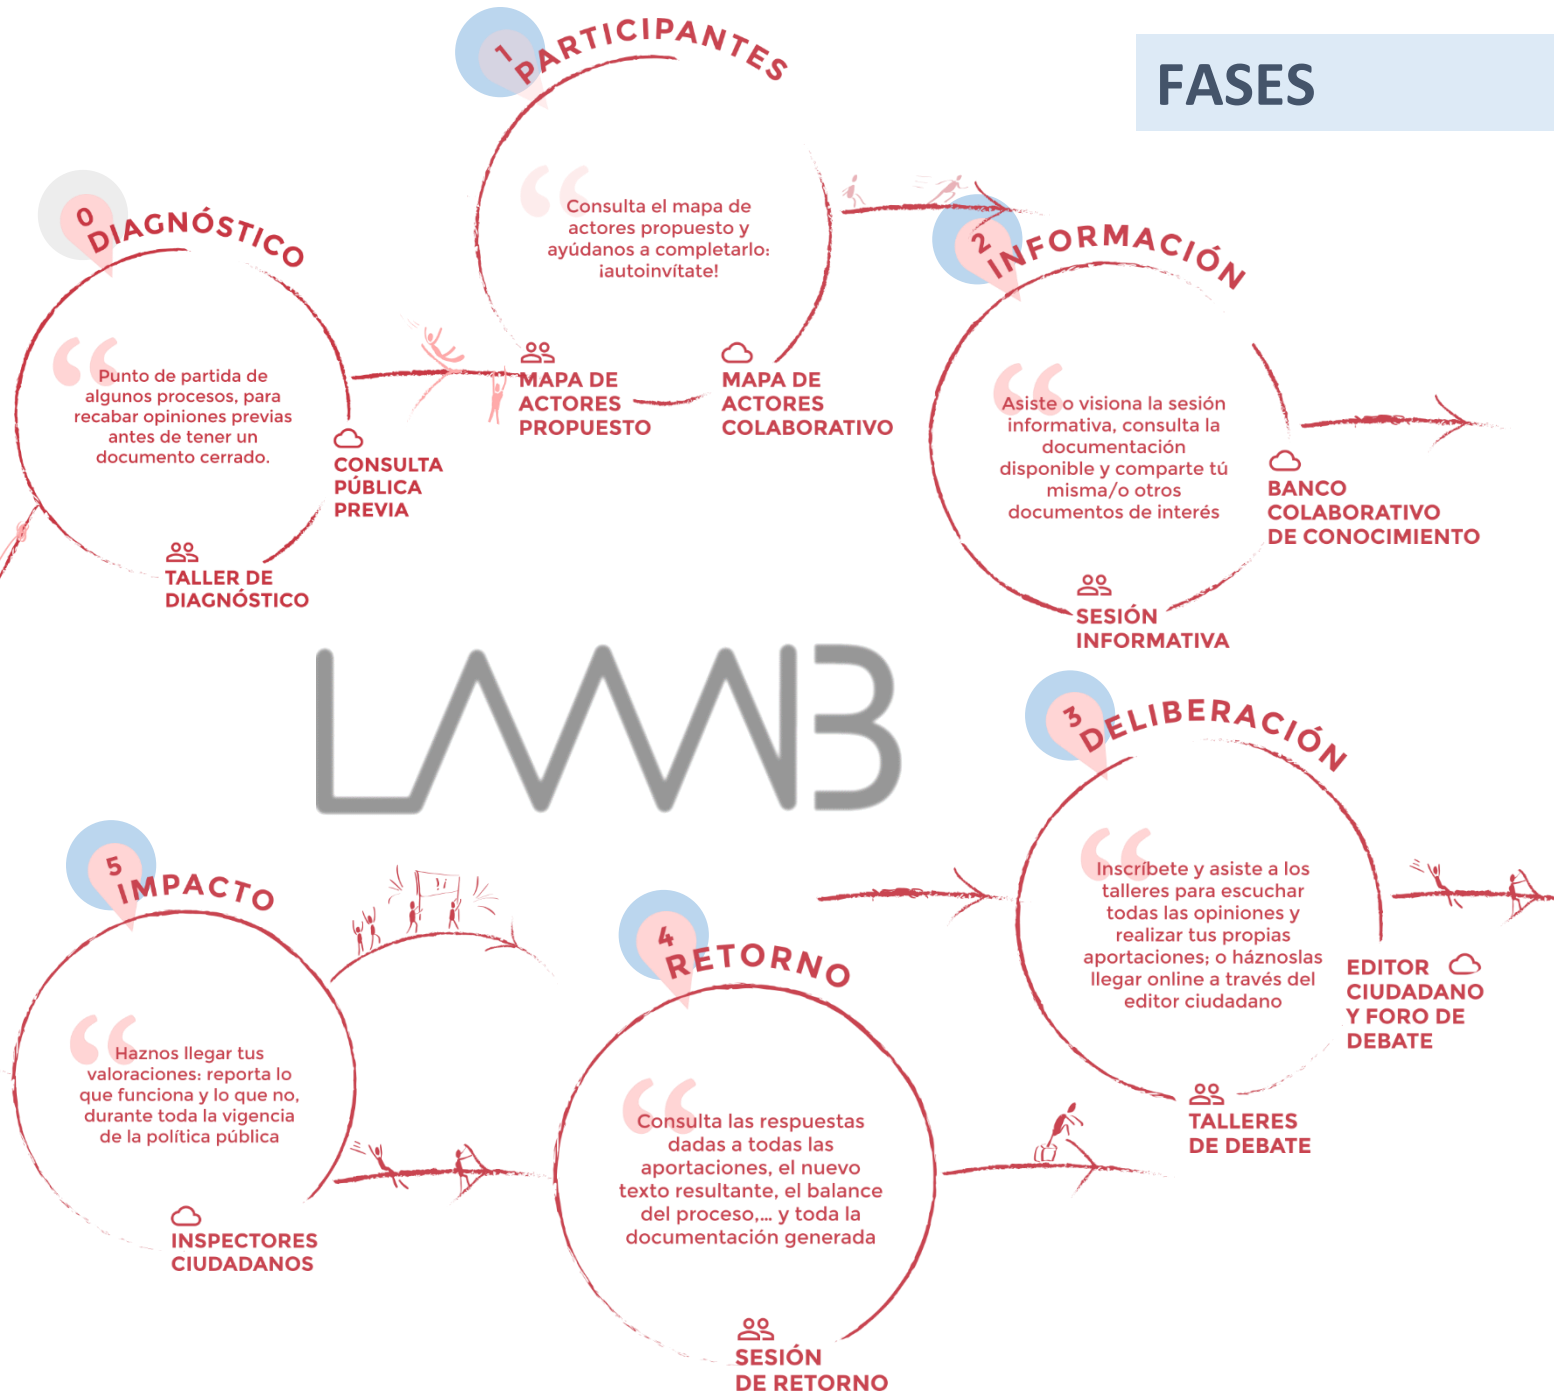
FASES

0 DIAGNÓSTICO

Punto de partida de algunos procesos, para recabar opiniones previas antes de tener un documento cerrado.

CONSULTA PÚBLICA PREVIA

TALLER DE DIAGNÓSTICO

1 PARTICIPANTES

Consulta el mapa de actores propuesto y ayúdanos a completarlo: ¡autoinvítate!

MAPA DE ACTORES PROPUESTO

MAPA DE ACTORES COLABORATIVO

2 INFORMACIÓN

Asiste o visiona la sesión informativa, consulta la documentación disponible y comparte tú misma/o otros documentos de interés

BANCO COLABORATIVO DE CONOCIMIENTO

SESIÓN INFORMATIVA

LAAAB

3 DELIBERACIÓN

Inscríbete y asiste a los talleres para escuchar todas las opiniones y realizar tus propias aportaciones; o háznoslas llegar online a través del editor ciudadano

EDITOR CIUDADANO Y FORO DE DEBATE

TALLERES DE DEBATE

4 RETORNO

Consulta las respuestas dadas a todas las aportaciones, el nuevo texto resultante, el balance del proceso,... y toda la documentación generada

SESIÓN DE RETORNO

5 IMPACTO

Haznos llegar tus valoraciones: reporta lo que funciona y lo que no, durante toda la vigencia de la política pública

INSPECTORES CIUDADANOS